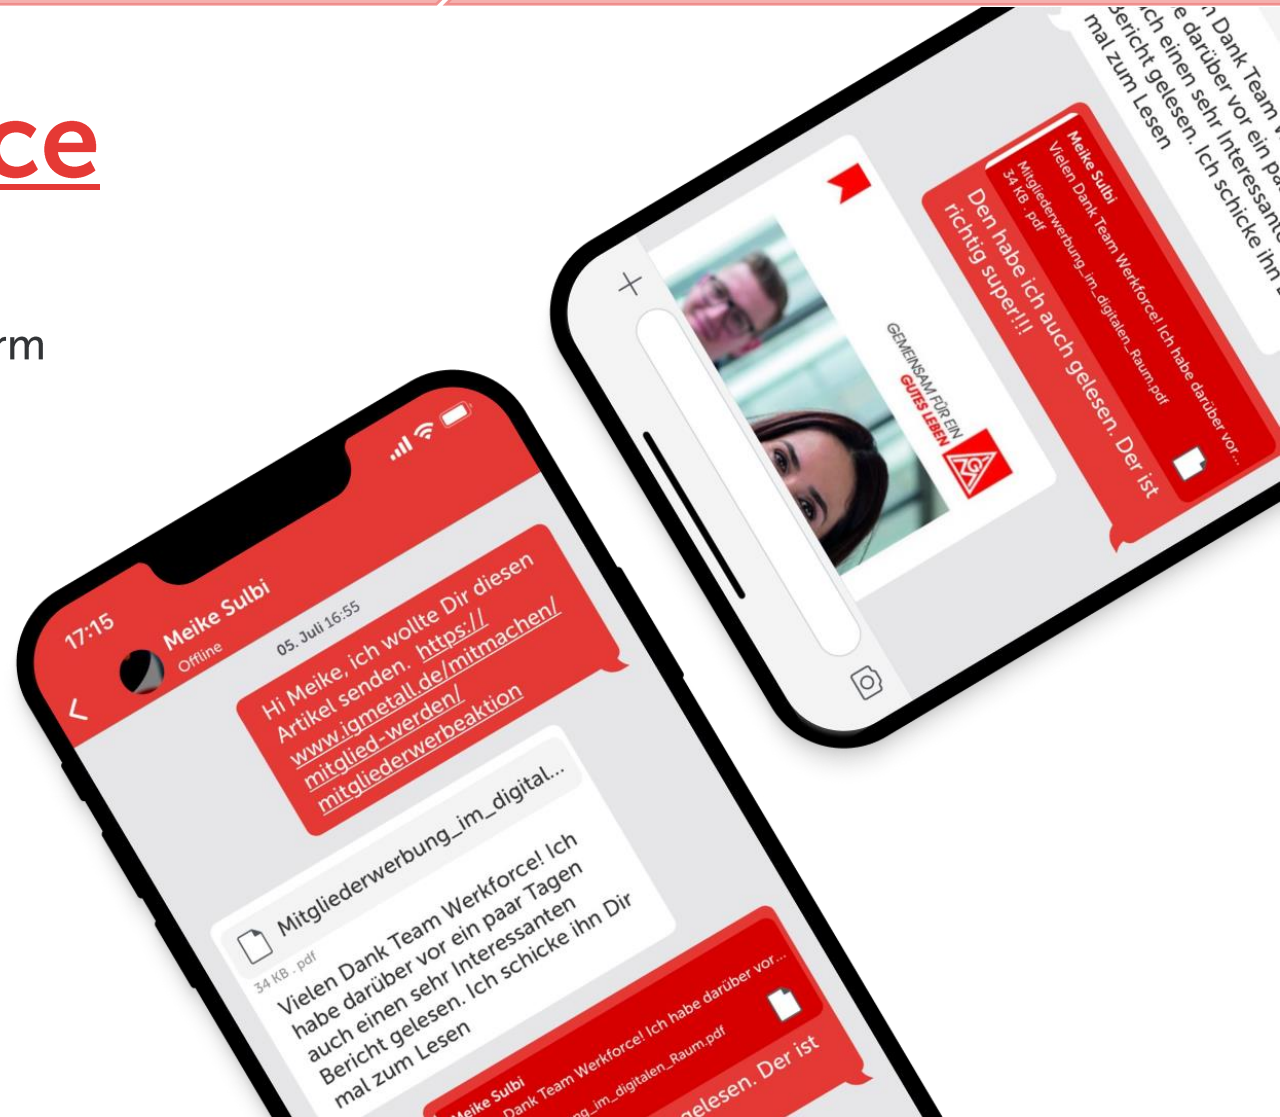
ce

rm

17:15

Meike Sulbi
Offline

05. Juli 16:55

Hi Meike, ich wollte Dir diesen Artikel senden. https://www.igmetall.de/mitmachen/mitglied-werden/mitgliederwerbeaktion

Mitgliederwerbung_im_digital...
34 KB · pdf

Vielen Dank Team Werkforce! Ich habe darüber vor ein paar Tagen auch einen sehr interessanten Bericht gelesen. Ich schicke ihn Dir mal zum Lesen

Meike Sulbi
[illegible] Dank Team Werkforce! Ich habe darüber vor...
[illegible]ng_im_digitalen_Raum.pdf

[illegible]gelesen. Der ist

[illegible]n Dank Team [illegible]
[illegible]e darüber vor ein pa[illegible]
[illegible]ch einen sehr interessant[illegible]
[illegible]ericht gelesen. Ich schicke ihn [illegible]
mal zum Lesen

Meike Sulbi
Vielen Dank Team Werkforce! Ich habe darüber vor...
Mitgliederwerbung_im_digitalen_Raum.pdf
34 KB · pdf

Den habe ich auch gelesen. Der ist richtig super!!!

GEMEINSAM FÜR EIN
GUTES LEBEN
IG